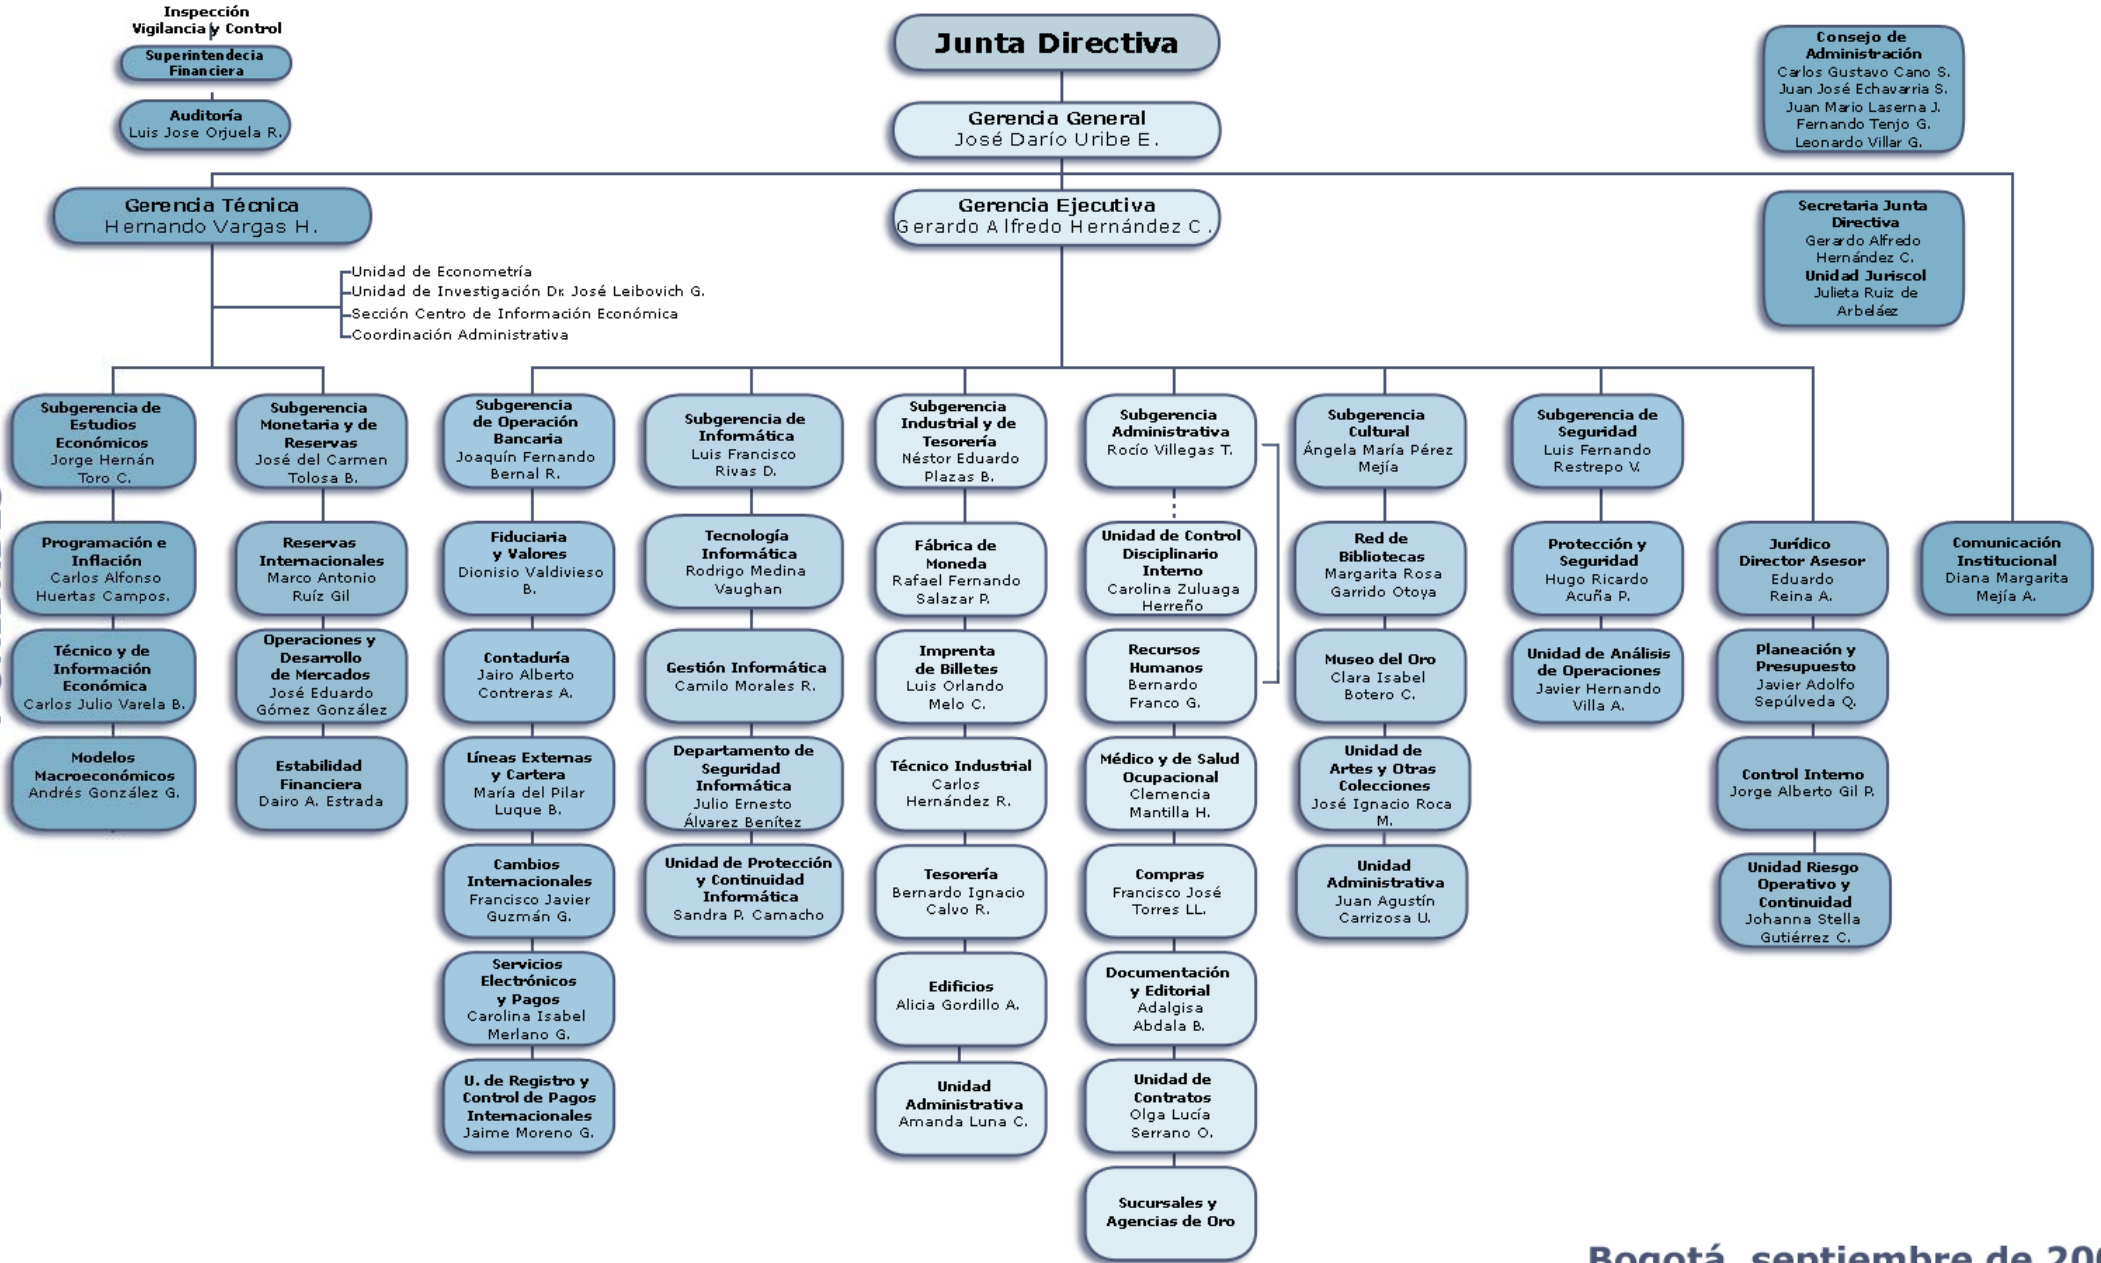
Inspección Vigilancia y Control

Superintendecia Financiera

Auditoría
Luis Jose Orjuela R.

Junta Directiva

Gerencia General
José Darío Uribe E.

Consejo de Administración
Carlos Gustavo Cano S.
Juan José Echavarria S.
Juan Mario Laserna J.
Fernando Tenjo G.
Leonardo Villar G.

Gerencia Técnica
Hernando Vargas H.

Gerencia Ejecutiva
Gerardo Alfredo Hernández C.

Secretaria Junta Directiva
Gerardo Alfredo Hernández C.
Unidad Juriscol
Julieta Ruiz de Arbeláez

Unidad de Econometría
Unidad de Investigación Dr. José Leibovich G.
Sección Centro de Información Económica
Coordinación Administrativa

Subgerencia de Estudios Económicos
Jorge Hernán Toro C.

Programación e Inflación
Carlos Alfonso Huertas Campos.

Técnico y de Información Económica
Carlos Julio Varela B.

Modelos Macroeconómicos
Andrés González G.

Subgerencia Monetaria y de Reservas
José del Carmen Tolosa B.

Reservas Internacionales
Marco Antonio Ruíz Gil

Operaciones y Desarrollo de Mercados
José Eduardo Gómez González

Estabilidad Financiera
Dairo A. Estrada

Subgerencia de Operación Bancaria
Joaquín Fernando Bernal R.

Fiduciaria y Valores
Dionisio Valdivieso B.

Contaduría
Jairo Alberto Contreras A.

Líneas Externas y Cartera
María del Pilar Luque B.

Cambios Internacionales
Francisco Javier Guzmán G.

Servicios Electrónicos y Pagos
Carolina Isabel Merlano G.

U. de Registro y Control de Pagos Internacionales
Jaime Moreno G.

Subgerencia de Informática
Luis Francisco Rivas D.

Tecnología Informática
Rodrigo Medina Vaughan

Gestión Informática
Camilo Morales R.

Departamento de Seguridad Informática
Julio Ernesto Álvarez Benítez

Unidad de Protección y Continuidad Informática
Sandra P. Camacho

Subgerencia Industrial y de Tesorería
Néstor Eduardo Plazas B.

Fábrica de Moneda
Rafael Fernando Salazar P.

Imprenta de Billetes
Luis Orlando Melo C.

Técnico Industrial
Carlos Hernández R.

Tesorería
Bernardo Ignacio Calvo R.

Edificios
Alicia Gordillo A.

Unidad Administrativa
Amanda Luna C.

Subgerencia Administrativa
Rocío Villegas T.

Unidad de Control Disciplinario Interno
Carolina Zuluaga Herreño

Recursos Humanos
Bernardo Franco G.

Médico y de Salud Ocupacional
Clemencia Mantilla H.

Compras
Francisco José Torres LL.

Documentación y Editorial
Adalgisa Abdala B.

Unidad de Contratos
Olga Lucía Serrano O.

Sucursales y Agencias de Oro

Subgerencia Cultural
Ángela María Pérez Mejía

Red de Bibliotecas
Margarita Rosa Garrido Otoya

Museo del Oro
Clara Isabel Botero C.

Unidad de Artes y Otras Colecciones
José Ignacio Roca M.

Unidad Administrativa
Juan Agustín Carrizosa U.

Subgerencia de Seguridad
Luis Fernando Restrepo V.

Protección y Seguridad
Hugo Ricardo Acuña P.

Unidad de Análisis de Operaciones
Javier Hernando Villa A.

Jurídico Director Asesor
Eduardo Reina A.

Planeación y Presupuesto
Javier Adolfo Sepúlveda Q.

Control Interno
Jorge Alberto Gil P.

Unidad Riesgo Operativo y Continuidad
Johanna Stella Gutiérrez C.

Comunicación Institucional
Diana Margarita Mejía A.

Bogotá, septiembre de 20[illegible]